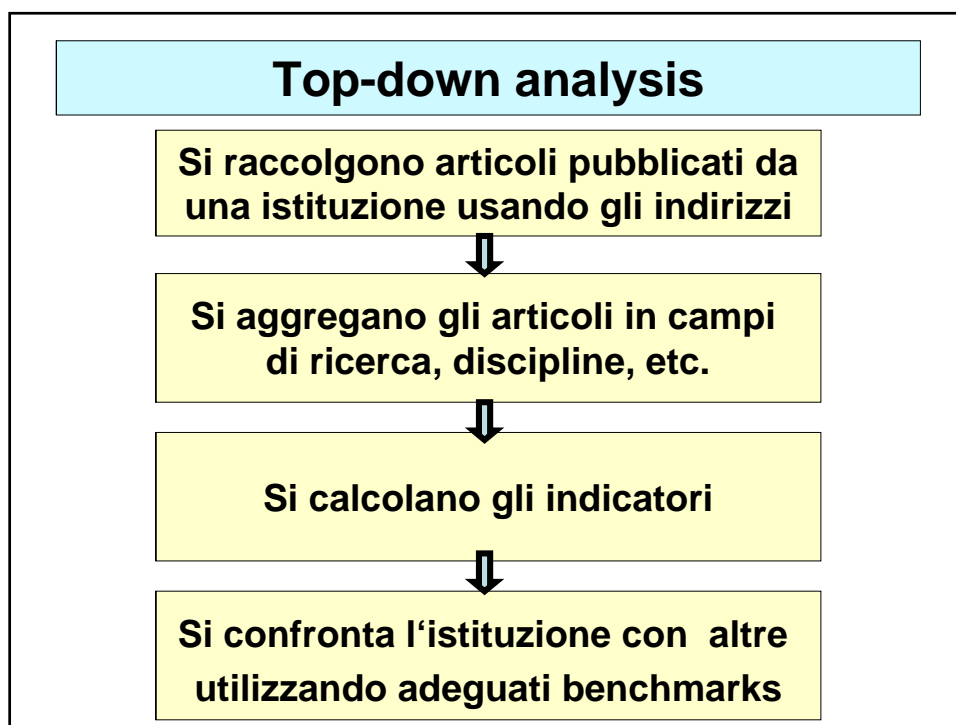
Top-down analysis

Si raccolgono articoli pubblicati da una istituzione usando gli indirizzi

Si aggregano gli articoli in campi di ricerca, discipline, etc.

Si calcolano gli indicatori

Si confronta l'istituzione con altre utilizzando adeguati benchmarks